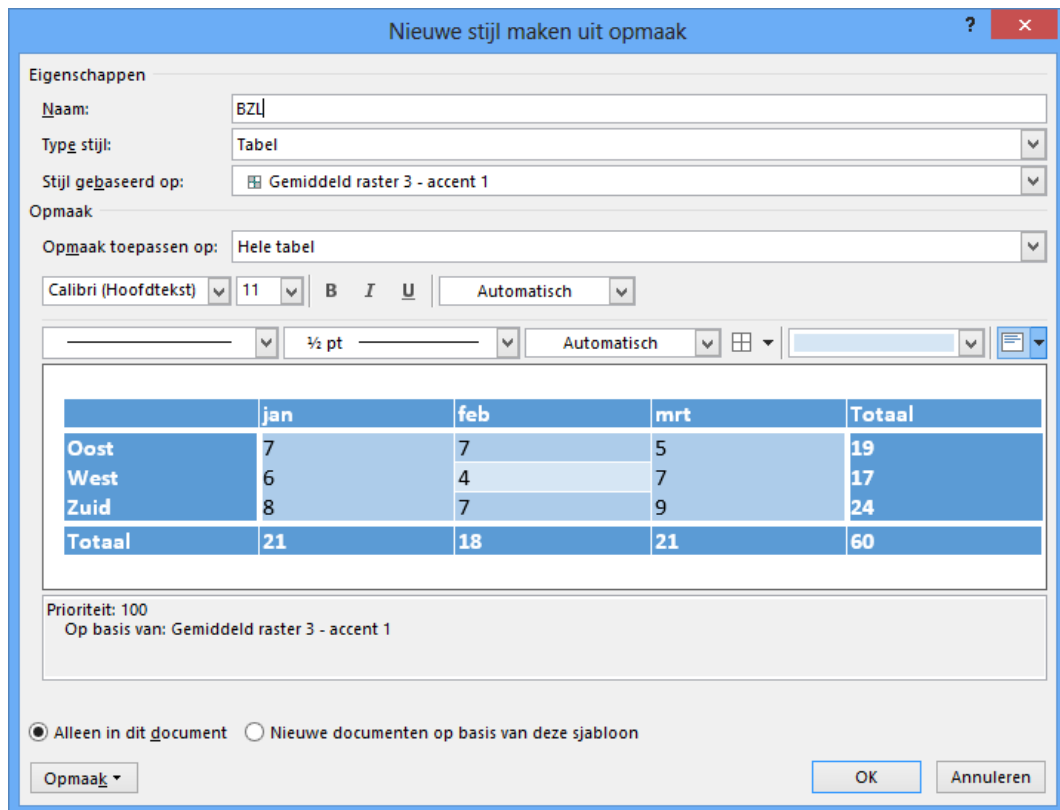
Nieuwe stijl maken uit opmaak

?

Eigenschappen

Naam: BZL

Type stijl: Tabel

Stijl gebaseerd op: Gemiddeld raster 3 - accent 1

Opmaak

Opmaak toepassen op: Hele tabel

Calibri (Hoofdtekst) 11 B I U Automatisch

½ pt Automatisch

| | jan | feb | mrt | Totaal |
|---|---|---|---|---|
| Oost | 7 | 7 | 5 | 19 |
| West | 6 | 4 | 7 | 17 |
| Zuid | 8 | 7 | 9 | 24 |
| Totaal | 21 | 18 | 21 | 60 |

Prioriteit: 100
Op basis van: Gemiddeld raster 3 - accent 1

Alleen in dit document Nieuwe documenten op basis van deze sjabloon

Opmaak OK Annuleren